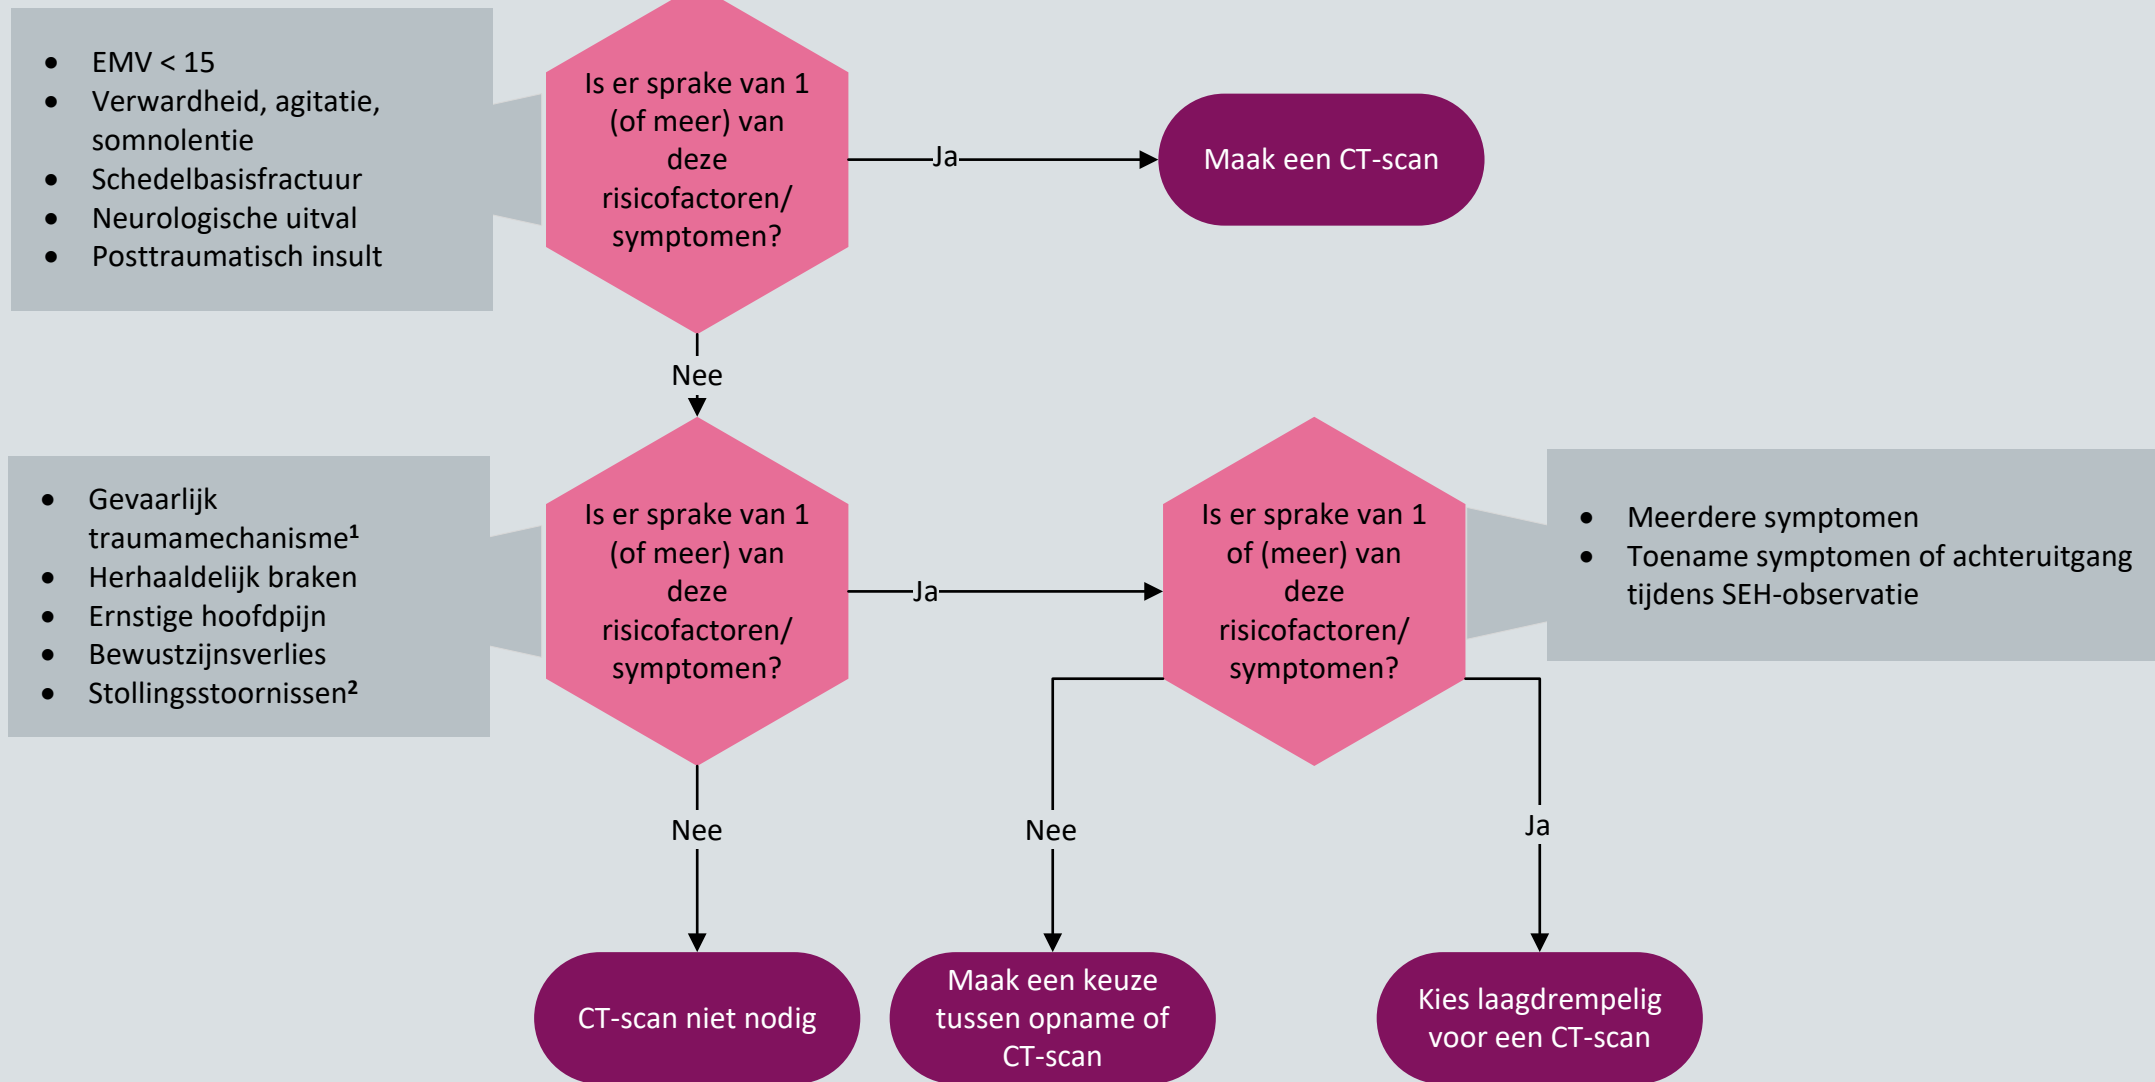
- EMV < 15
- Verwardheid, agitatie, somnolentie
- Schedelbasisfractuur
- Neurologische uitval
- Posttraumatisch insult

Is er sprake van 1 (of meer) van deze risicofactoren/ symptomen?

Ja

Maak een CT-scan

Nee

- Gevaarlijk traumamechanisme$^1$
- Herhaaldelijk braken
- Ernstige hoofdpijn
- Bewustzijnsverlies
- Stollingsstoornissen$^2$

Is er sprake van 1 (of meer) van deze risicofactoren/ symptomen?

Ja

Is er sprake van 1 of (meer) van deze risicofactoren/ symptomen?

- Meerdere symptomen
- Toename symptomen of achteruitgang tijdens SEH-observatie

Nee

Nee

Ja

CT-scan niet nodig

Maak een keuze tussen opname of CT-scan

Kies laagdrempelig voor een CT-scan